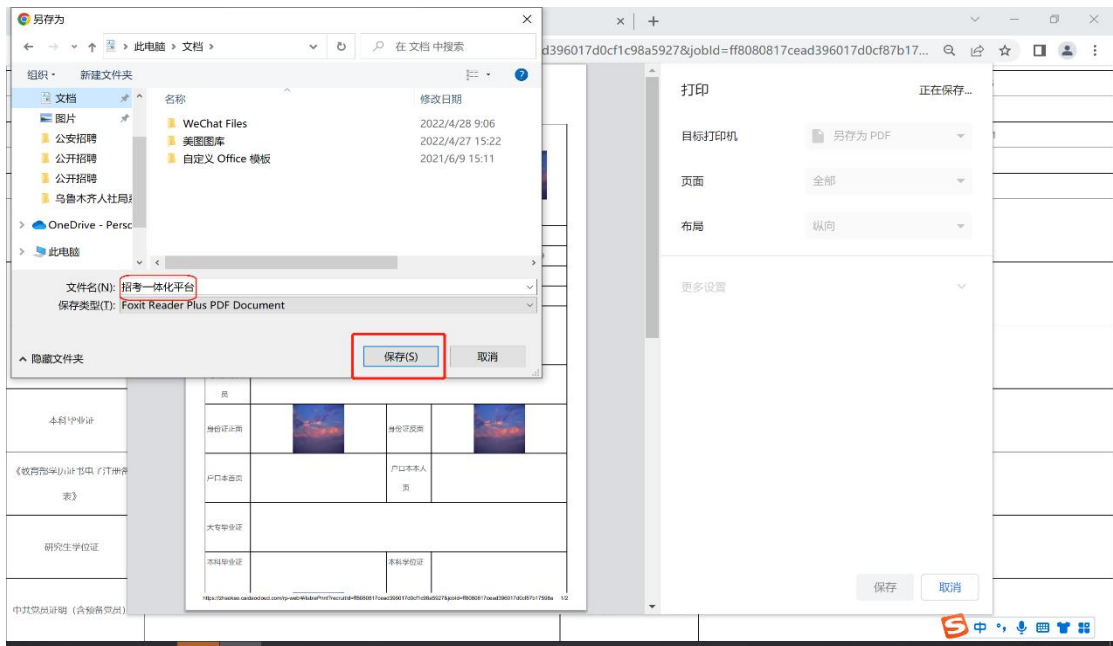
另存为

← → ↑ 此电脑 › 文档 ›
在 文档 中搜索

组织 ▾ 新建文件夹

文档
图片
公安招聘
公开招聘
公开招聘
乌鲁木齐人社局
OneDrive - Persc
此电脑

名称 修改日期
WeChat Files 2022/4/28 9:06
美图图库 2022/4/27 15:22
自定义 Office 模板 2021/6/9 15:11

文件名(N): 招考一体化平台
保存类型(T): Foxit Reader Plus PDF Document

隐藏文件夹
保存(S) 取消

d396017d0cf1c98a5927&jobId=ff8080817cead396017d0cf87b17...

打印 正在保存...
目标打印机 另存为 PDF
页面 全部
布局 纵向
更多设置
保存 取消

本科毕业证
《教育部学历证书电子注册备案表》
研究生学位证
中共党员证明（含预备党员）

员
身份证正面
身份证反面
户口本首页
户口本本人页
大专毕业证
本科毕业证
本科学位证

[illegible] 1/2

中